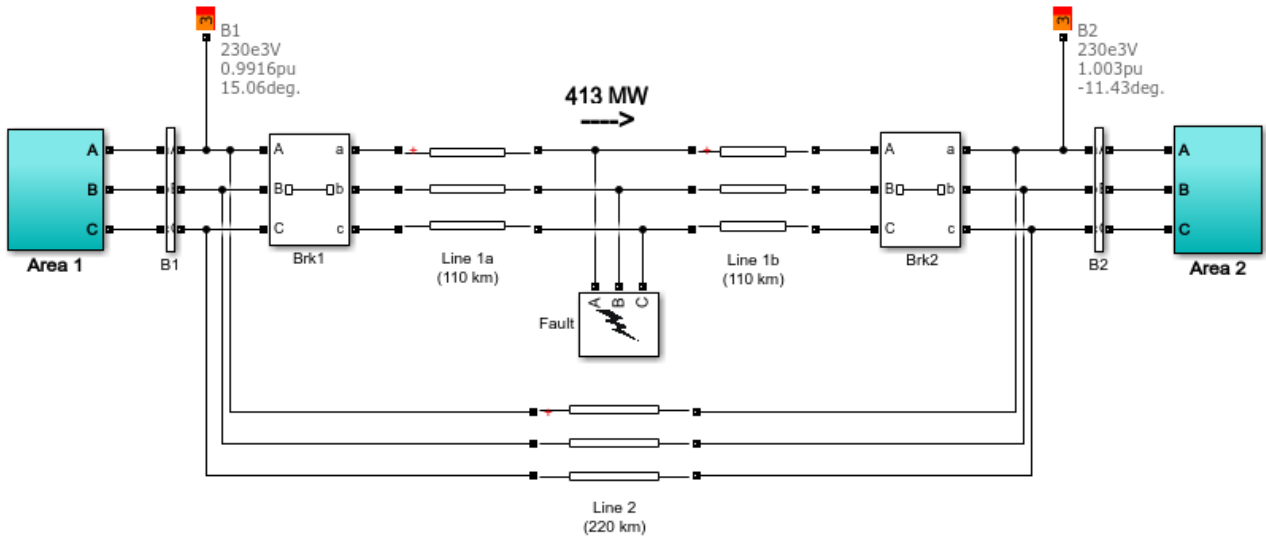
3
B1
230e3V
0.9916pu
15.06deg.

3
B2
230e3V
1.003pu
-11.43deg.

413 MW
---->

A
B
C
Area 1

B1

A a
B b
C c
Brk1

Line 1a
(110 km)

Line 1b
(110 km)

A a
B b
C c
Brk2

B2

A
B
C
Area 2

A B C
Fault

Line 2
(220 km)